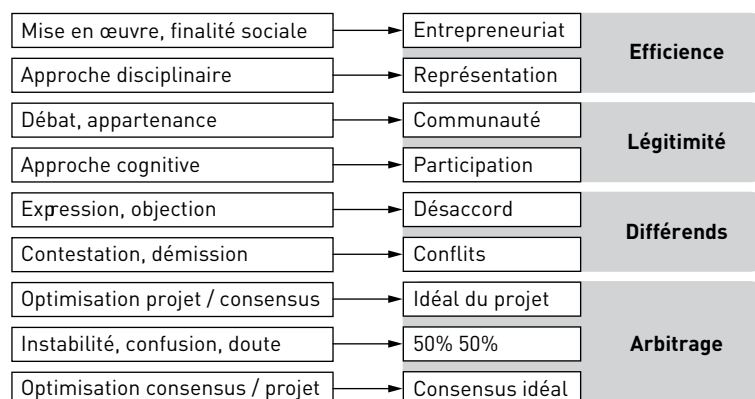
Mise en œuvre, finalité sociale → Entrepreneuriat
Approche disciplinaire → Représentation
Efficience

Débat, appartenance → Communauté
Approche cognitive → Participation
Légitimité

Expression, objection → Désaccord
Contestation, démission → Conflits
Différends

Optimisation projet / consensus → Idéal du projet
Instabilité, confusion, doute → 50% 50%
Optimisation consensus / projet → Consensus idéal
Arbitrage